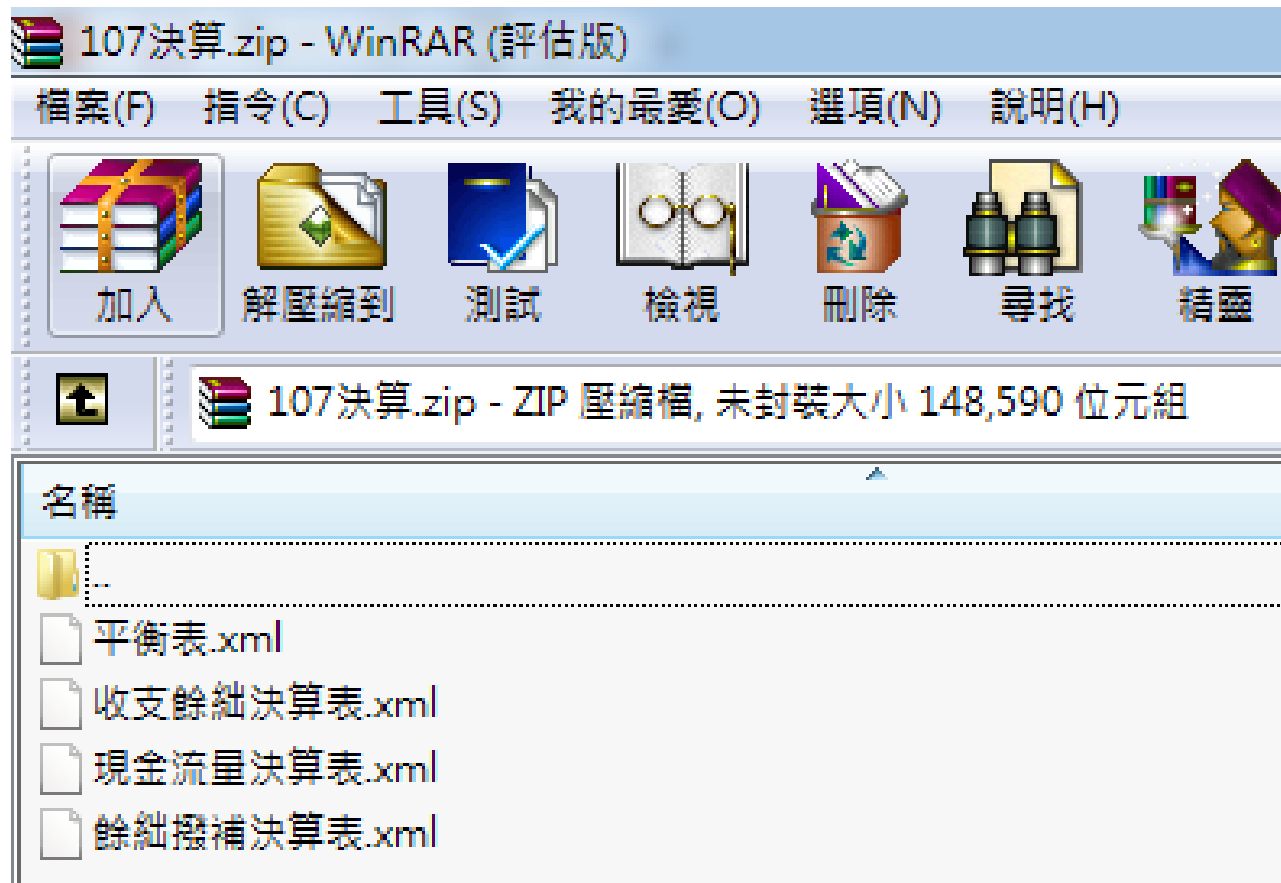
107決算.zip - WinRAR (評估版)

檔案(F) 指令(C) 工具(S) 我的最愛(O) 選項(N) 說明(H)

加入 解壓縮到 測試 檢視 刪除 尋找 精靈

107決算.zip - ZIP 壓縮檔, 未封裝大小 148,590 位元組

名稱

..

平衡表.xml

收支餘絀決算表.xml

現金流量決算表.xml

餘絀撥補決算表.xml